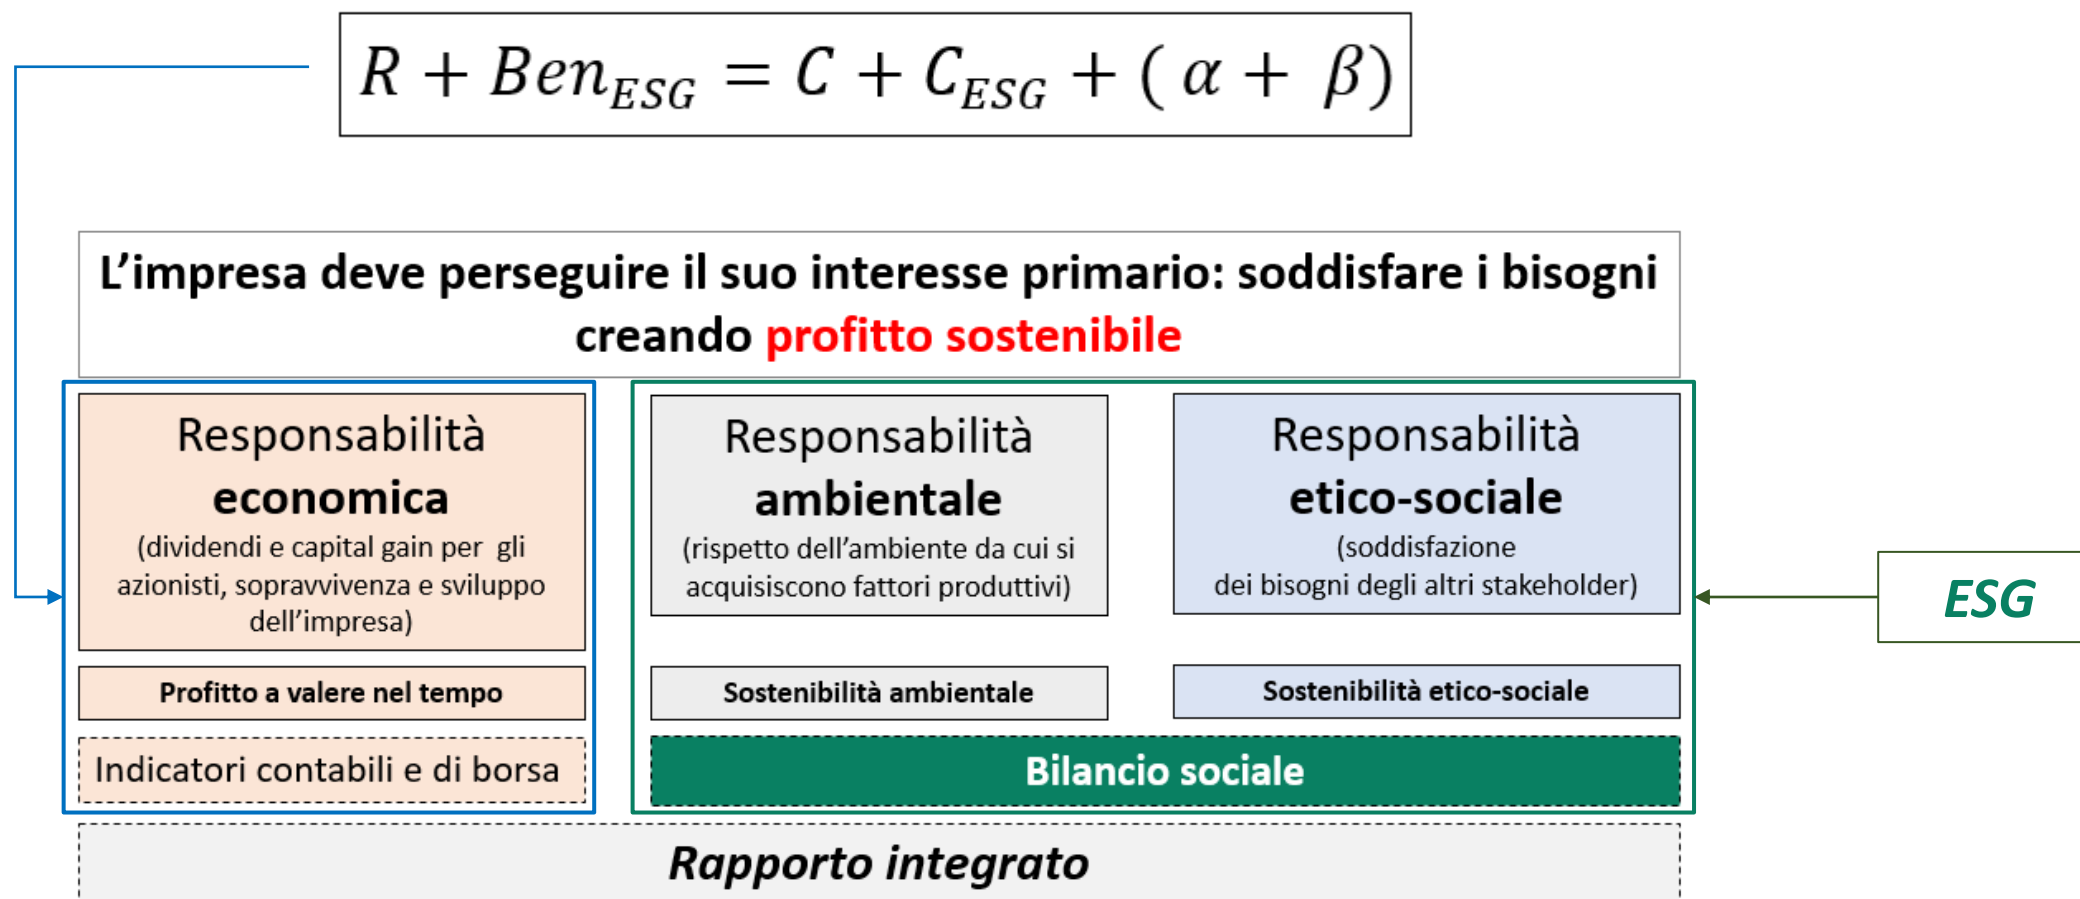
$R + Ben_{ESG} = C + C_{ESG} + (\alpha + \beta)$

L'impresa deve perseguire il suo interesse primario: soddisfare i bisogni creando profitto sostenibile

Responsabilità economica (dividendi e capital gain per gli azionisti, sopravvivenza e sviluppo dell'impresa)

Profitto a valere nel tempo

Indicatori contabili e di borsa

Responsabilità ambientale (rispetto dell'ambiente da cui si acquisiscono fattori produttivi)

Sostenibilità ambientale

Responsabilità etico-sociale (soddisfazione dei bisogni degli altri stakeholder)

Sostenibilità etico-sociale

Bilancio sociale

ESG

Rapporto integrato